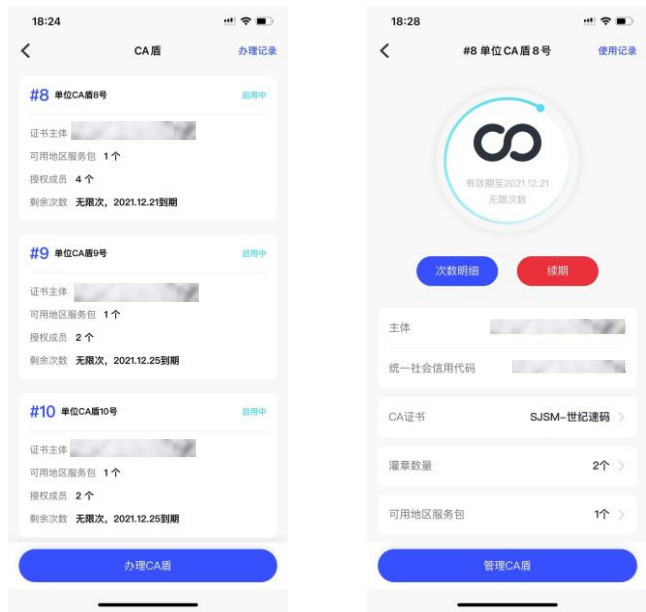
18:24

CA盾 办理记录

#8 单位CA盾8号 启用中
证书主体 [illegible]
可用地区服务包 1个
授权成员 4个
剩余次数 无限次，2021.12.21到期

#9 单位CA盾9号 启用中
证书主体 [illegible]
可用地区服务包 1个
授权成员 2个
剩余次数 无限次，2021.12.25到期

#10 单位CA盾10号 启用中
证书主体 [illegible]
可用地区服务包 1个
授权成员 2个
剩余次数 无限次，2021.12.25到期

办理CA盾

18:28

#8 单位CA盾8号 使用记录

有效期至2021.12.21
无限次数

次数明细 续期

主体 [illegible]
统一社会信用代码 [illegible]
CA证书 SJSM-世纪速码
灌章数量 2个
可用地区服务包 1个

管理CA盾